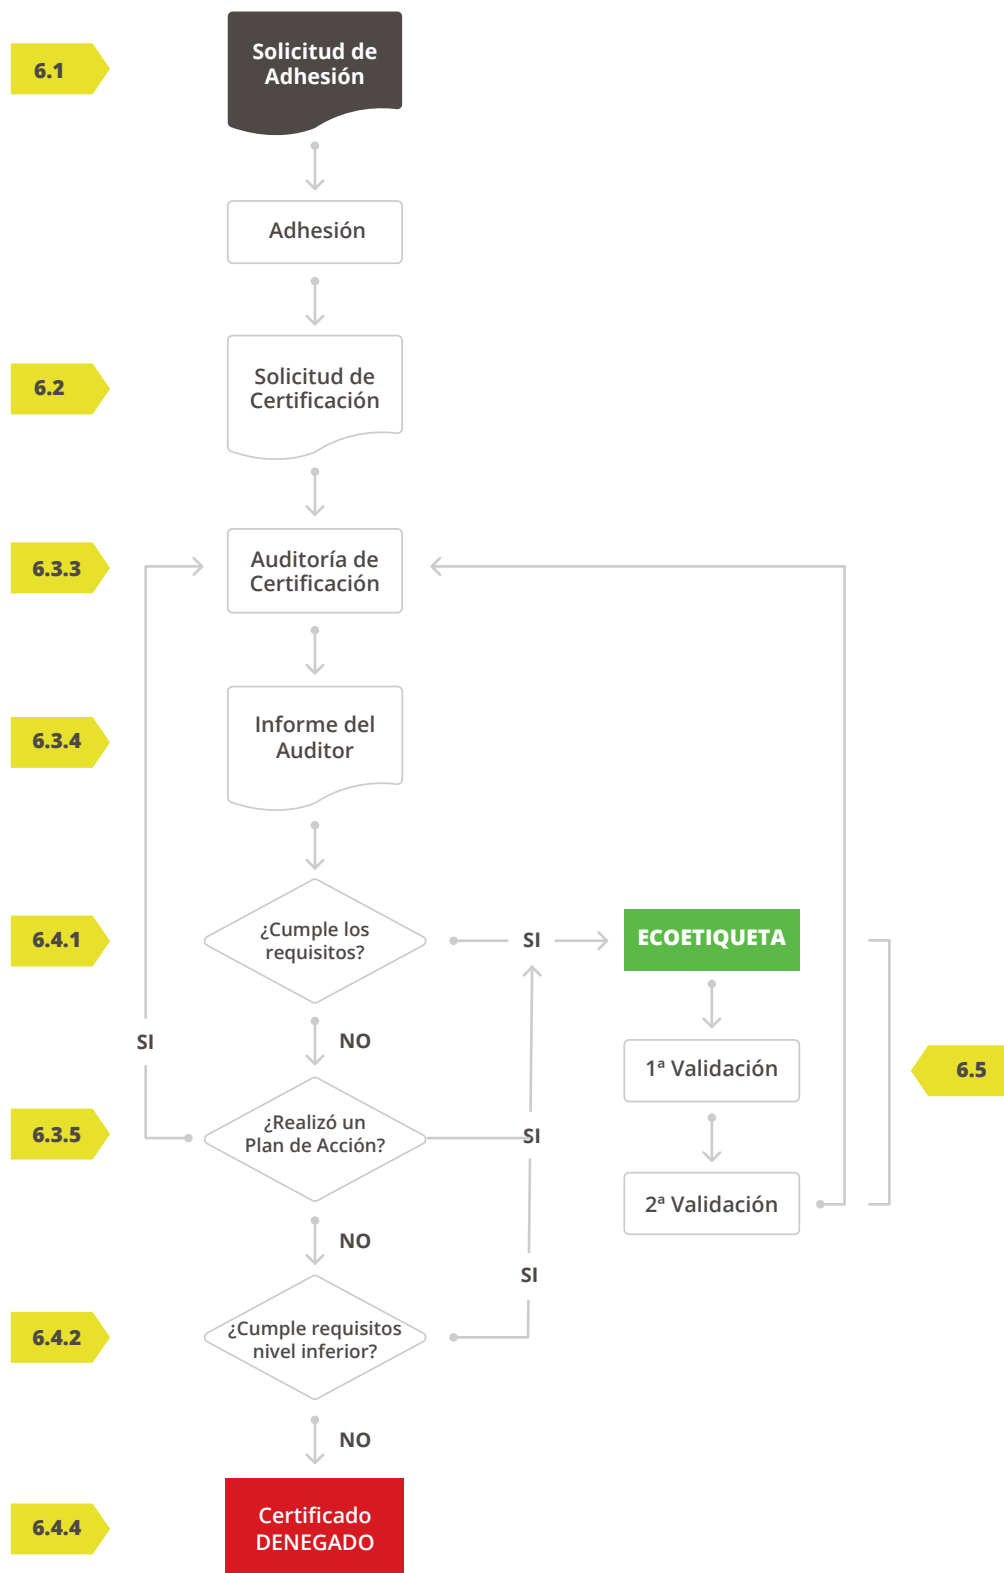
6.1

Solicitud de Adhesión

Adhesión

6.2

Solicitud de Certificación

6.3.3

Auditoría de Certificación

6.3.4

Informe del Auditor

6.4.1

¿Cumple los requisitos?

SI

ECOETIQUETA

NO

SI

1ª Validación

6.5

6.3.5

¿Realizó un Plan de Acción?

SI

2ª Validación

NO

SI

6.4.2

¿Cumple requisitos nivel inferior?

NO

6.4.4

Certificado DENEGADO